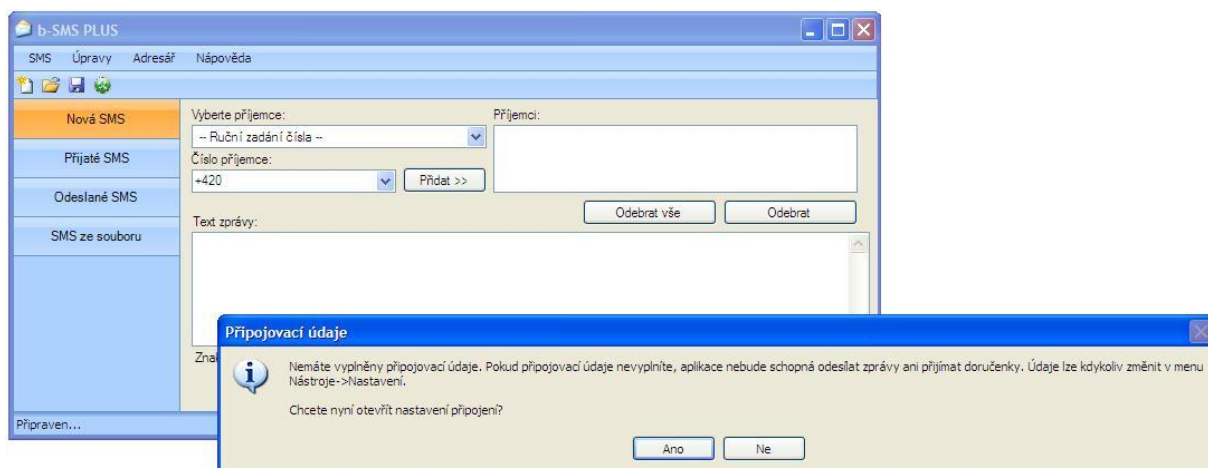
b-SMS PLUS

SMS Úpravy Adresář Nápověda

Nová SMS

Přijaté SMS

Odeslané SMS

SMS ze souboru

Vyberte příjemce:

-- Ruční zadání čísla --

Číslo příjemce:

+420

Přidat >>

Příjemci:

Odebrat vše

Odebrat

Text zprávy:

Zna

Připraven...

Připojovací údaje

Nemáte vyplněny připojovací údaje. Pokud připojovací údaje nevyplníte, aplikace nebude schopná odesílat zprávy ani přijímat doručenky. Údaje lze kdykoliv změnit v menu Nástroje->Nastavení.

Chcete nyní otevřít nastavení připojení?

Ano

Ne